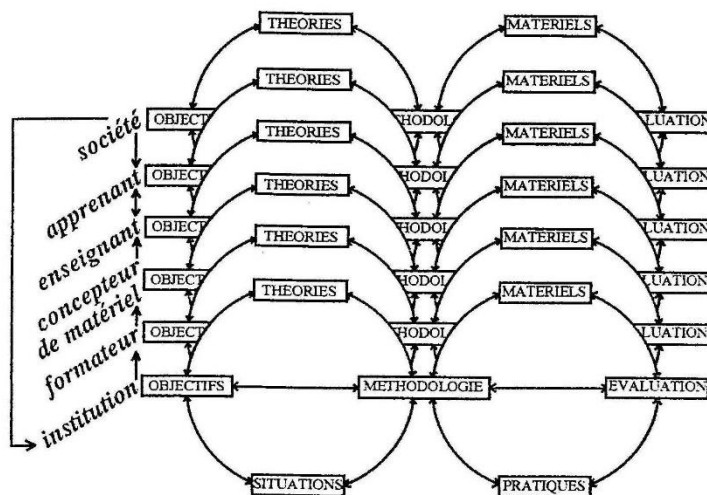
THEORIES
MATERIELS
THEORIES
MATERIELS
société
OBJECT
THEORIES
HODOL
MATERIELS
ALUATION
OBJECT
THEORIES
HODOL
MATERIELS
LUATION
apprenant
OBJECT
THEORIES
HODOL
MATERIELS
LUATION
enseignant
OBJECT
THEORIES
HODOL
MATERIELS
LUATION
concepteur de matériel
OBJECT
HODOL
LUATION
formateur
institution
OBJECTIFS
METHODOLOGIE
EVALUATION
SITUATIONS
PRATIQUES